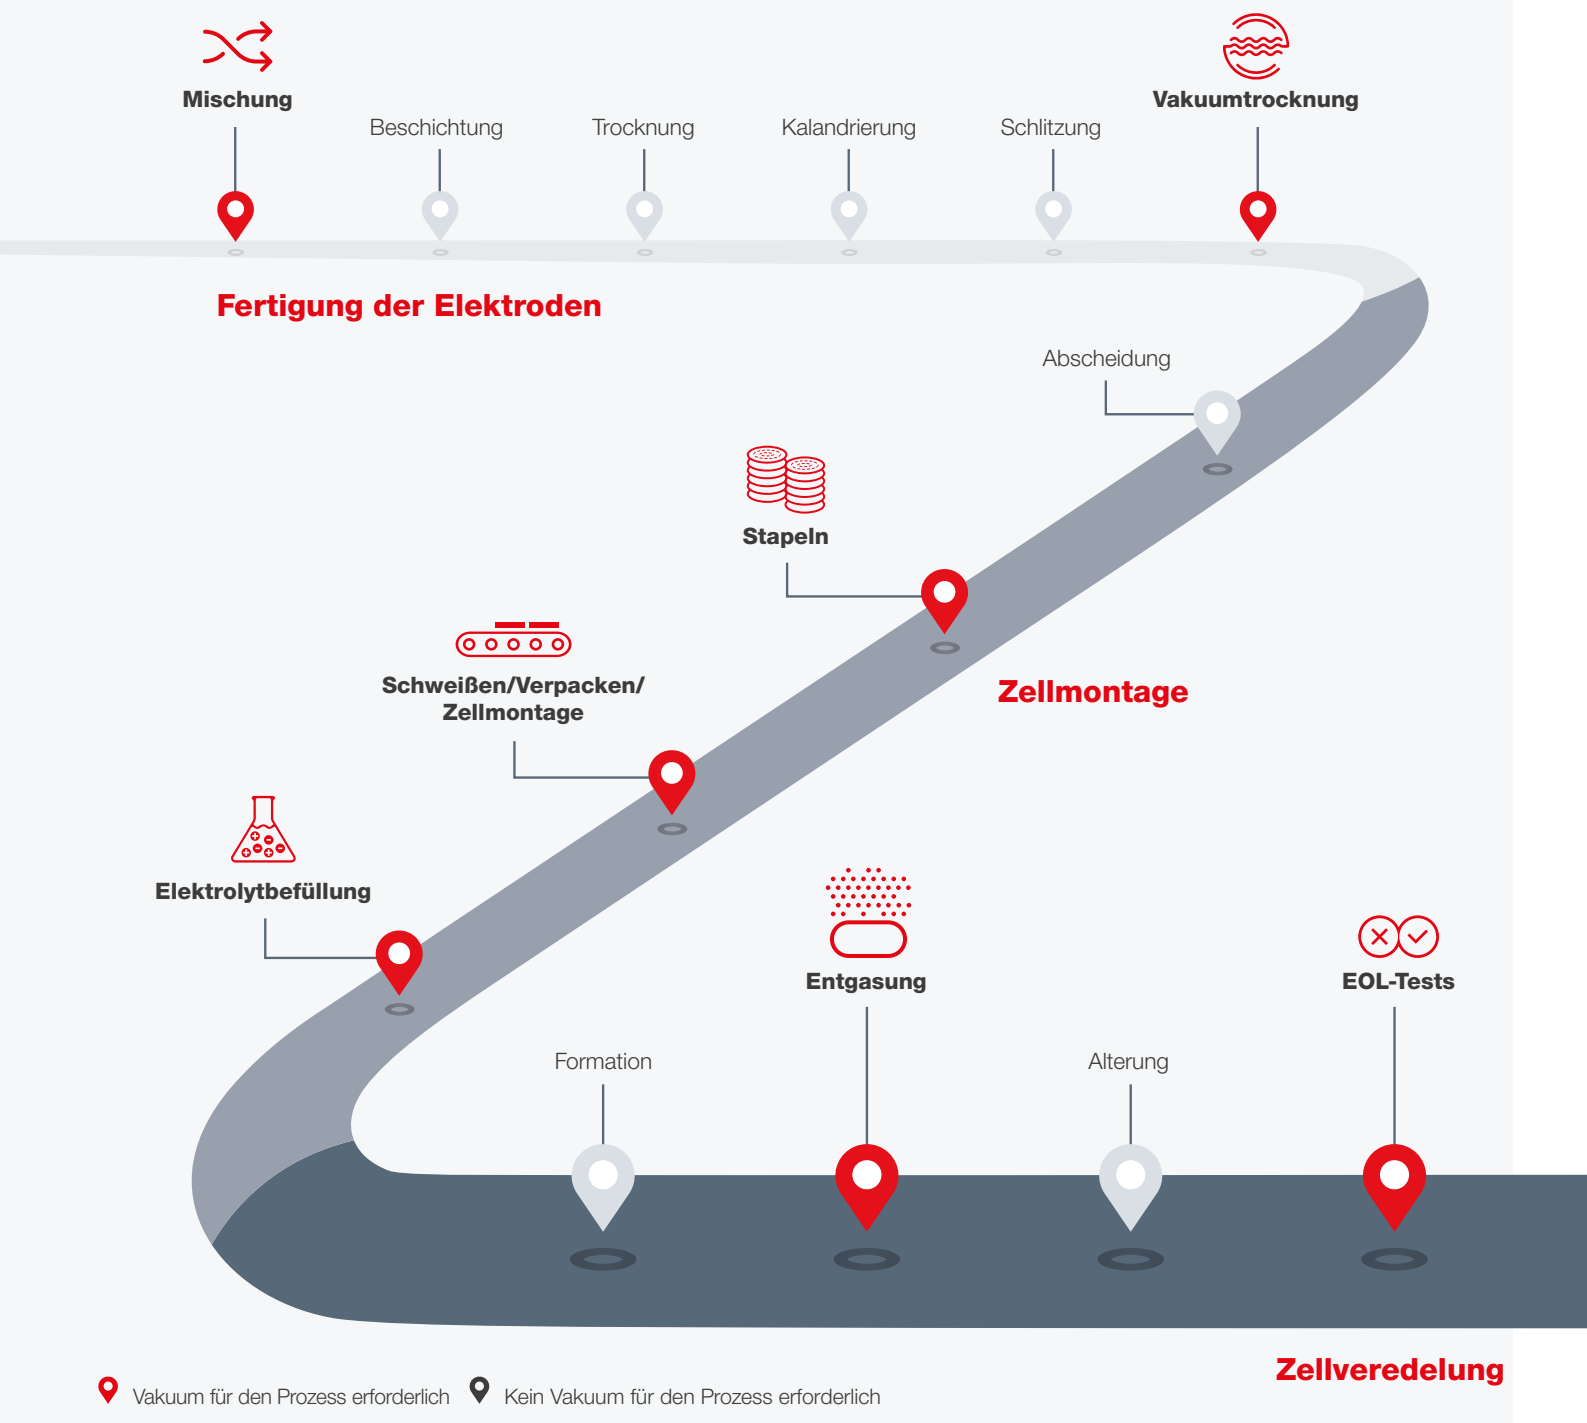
Mischung

Beschichtung

Trocknung

Kalandrierung

Schlitzung

Vakuumtrocknung

Fertigung der Elektroden

Abscheidung

Stapeln

Zellmontage

Schweißen/Verpacken/ Zellmontage

Elektrolytbefüllung

Entgasung

EOL-Tests

Formation

Alterung

Zellveredelung

Vakuum für den Prozess erforderlich

Kein Vakuum für den Prozess erforderlich